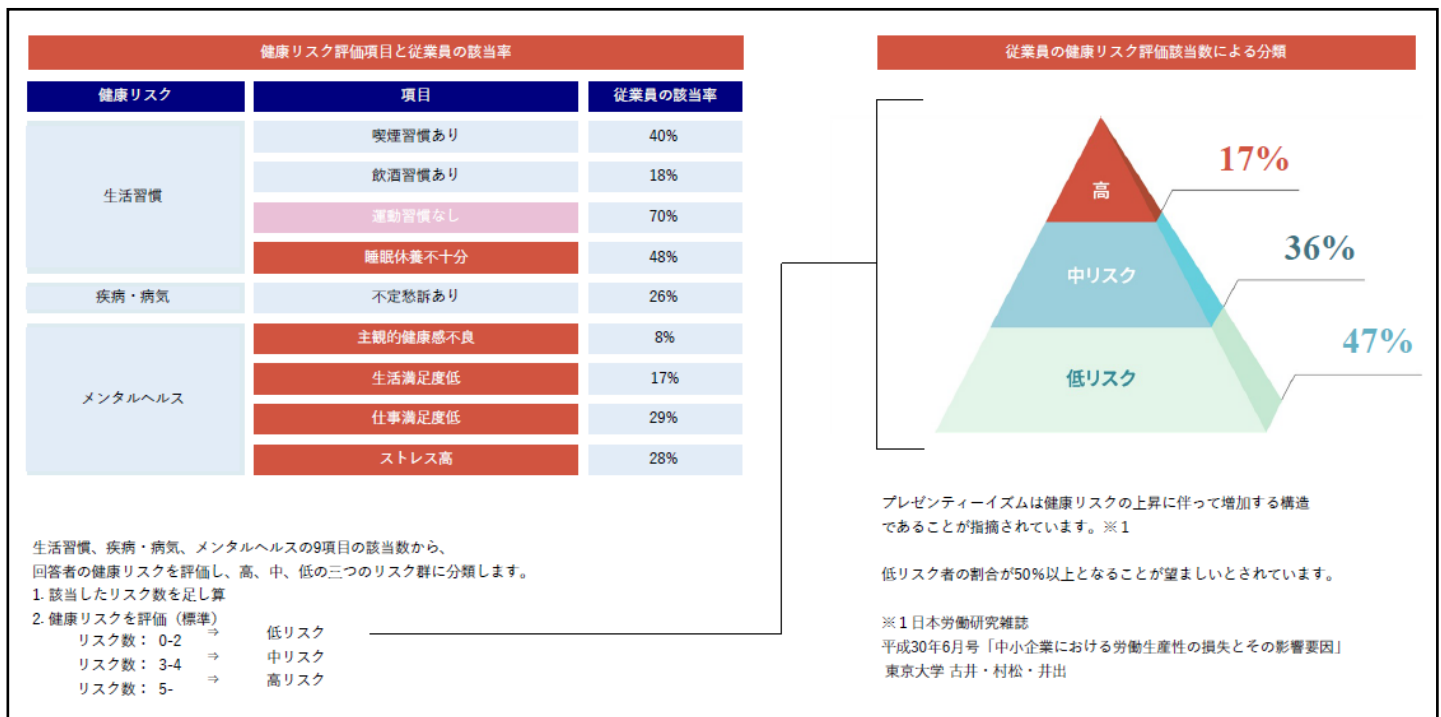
健康リスク評価項目と従業員の該当率

| 健康リスク | 項目 | 従業員の該当率 |
|---|---|---|
| 生活習慣 | 喫煙習慣あり | 40% |
| | 飲酒習慣あり | 18% |
| | 運動習慣なし | 70% |
| | 睡眠休養不十分 | 48% |
| 疾病・病気 | 不定愁訴あり | 26% |
| メンタルヘルス | 主観的健康感不良 | 8% |
| | 生活満足度低 | 17% |
| | 仕事満足度低 | 29% |
| | ストレス高 | 28% |

生活習慣、疾病・病気、メンタルヘルスの9項目の該当数から、
回答者の健康リスクを評価し、高、中、低の三つのリスク群に分類します。
1. 該当したリスク数を足し算
2. 健康リスクを評価（標準）
リスク数： 0-2 ⇒ 低リスク
リスク数： 3-4 ⇒ 中リスク
リスク数： 5- ⇒ 高リスク

従業員の健康リスク評価該当数による分類

高
17%
中リスク
36%
低リスク
47%

プレゼンティーイズムは健康リスクの上昇に伴って増加する構造であることが指摘されています。※１

低リスク者の割合が50%以上となることが望ましいとされています。

※１日本労働研究雑誌
平成30年6月号「中小企業における労働生産性の損失とその影響要因」
東京大学 古井・村松・井出